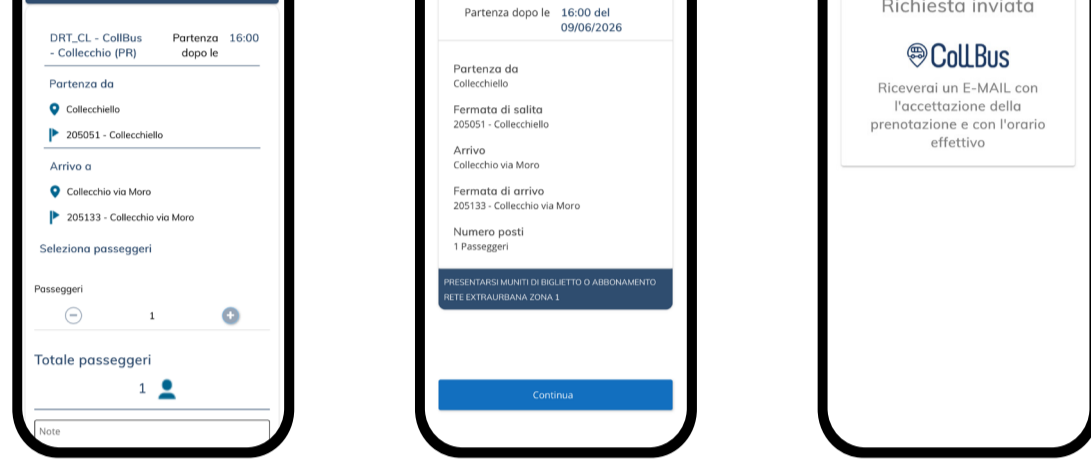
DRT_CL - CollBus - Collecchio (PR)

Partenza dopo le 16:00

Partenza da

Collecchiello

205051 - Collecchiello

Arrivo a

Collecchio via Moro

205133 - Collecchio via Moro

Seleziona passeggeri

Passeggeri

1

Totale passeggeri

1

Note

Partenza dopo le 16:00 del 09/06/2026

Partenza da
Collecchiello

Fermata di salita
205051 - Collecchiello

Arrivo
Collecchio via Moro

Fermata di arrivo
205133 - Collecchio via Moro

Numero posti
1 Passeggeri

PRESENTARSI MUNITI DI BIGLIETTO O ABBONAMENTO RETE EXTRAURBANA ZONA 1

Continua

Richiesta inviata

CollBus

Riceverai un E-MAIL con l'accettazione della prenotazione e con l'orario effettivo